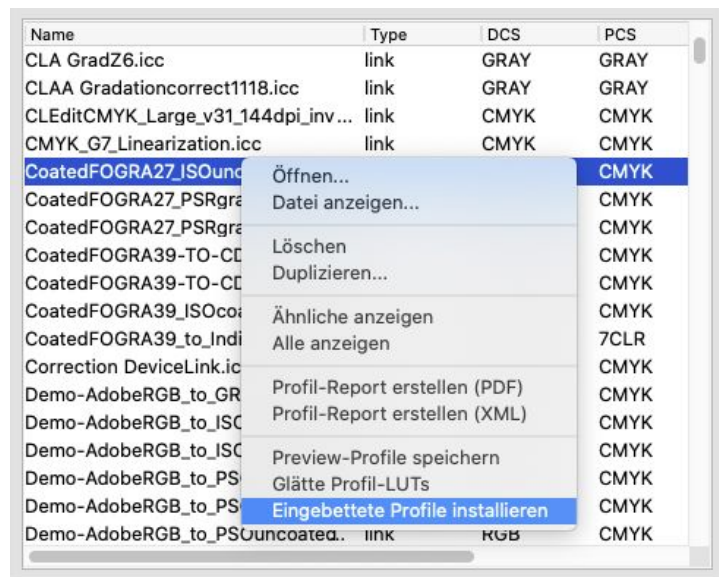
| Name | Type | DCS | PCS |
|---|---|---|---|
| CLA GradZ6.icc | link | GRAY | GRAY |
| CLAA Gradationcorrect1118.icc | link | GRAY | GRAY |
| CLEditCMYK_Large_v31_144dpi_inv... | link | CMYK | CMYK |
| CMYK_G7_Linearization.icc | link | CMYK | CMYK |
| CoatedFOGRA27_ISOunc | | | CMYK |
| CoatedFOGRA27_PSRgra | | | CMYK |
| CoatedFOGRA27_PSRgra | | | CMYK |
| CoatedFOGRA39-TO-CD | | | CMYK |
| CoatedFOGRA39-TO-CD | | | CMYK |
| CoatedFOGRA39_ISOcoa | | | CMYK |
| CoatedFOGRA39_to_Indi | | | 7CLR |
| Correction DeviceLink.ic | | | CMYK |
| Demo-AdobeRGB_to_GR | | | CMYK |
| Demo-AdobeRGB_to_ISC | | | CMYK |
| Demo-AdobeRGB_to_ISC | | | CMYK |
| Demo-AdobeRGB_to_PS | | | CMYK |
| Demo-AdobeRGB_to_PS | | | CMYK |
| Demo-AdobeRGB_to_PSOuncoated.. | link | RGB | CMYK |

Öffnen...
Datei anzeigen...
Löschen
Duplizieren...
Ähnliche anzeigen
Alle anzeigen
Profil-Report erstellen (PDF)
Profil-Report erstellen (XML)
Preview-Profile speichern
Glätte Profil-LUTs
Eingebettete Profile installieren